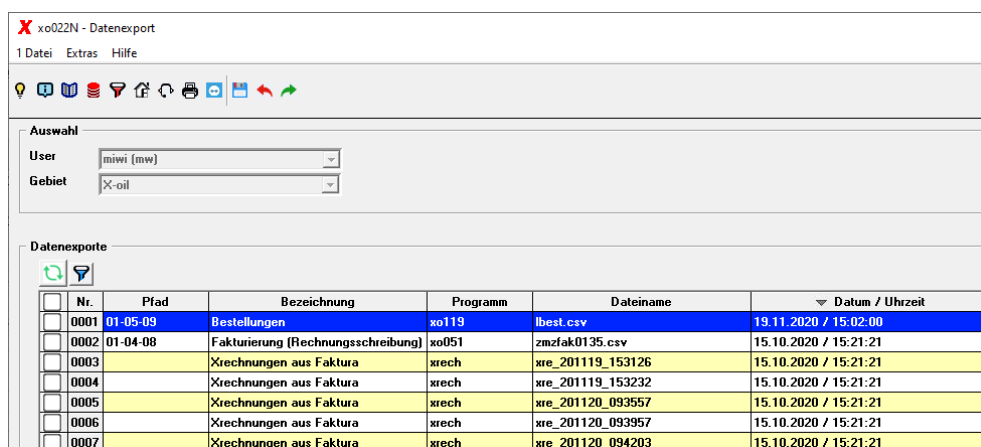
X xo022N - Datenexport

1 Datei Extras Hilfe

Auswahl

User miwi (mw)

Gebiet X-oil

Datenexporte

| | Nr. | Pfad | Bezeichnung | Programm | Dateiname | Datum / Uhrzeit |
|---|---|---|---|---|---|---|
| | 0001 | 01-05-09 | Bestellungen | xo119 | lbest.csv | 19.11.2020 / 15:02:00 |
| | 0002 | 01-04-08 | Fakturierung (Rechnungsschreibung) | xo051 | zmzfak0135.csv | 15.10.2020 / 15:21:21 |
| | 0003 | | Xrechnungen aus Faktura | xrech | xre_201119_153126 | 15.10.2020 / 15:21:21 |
| | 0004 | | Xrechnungen aus Faktura | xrech | xre_201119_153232 | 15.10.2020 / 15:21:21 |
| | 0005 | | Xrechnungen aus Faktura | xrech | xre_201120_093557 | 15.10.2020 / 15:21:21 |
| | 0006 | | Xrechnungen aus Faktura | xrech | xre_201120_093957 | 15.10.2020 / 15:21:21 |
| | 0007 | | Xrechnungen aus Faktura | xrech | xre_201120_094203 | 15.10.2020 / 15:21:21 |